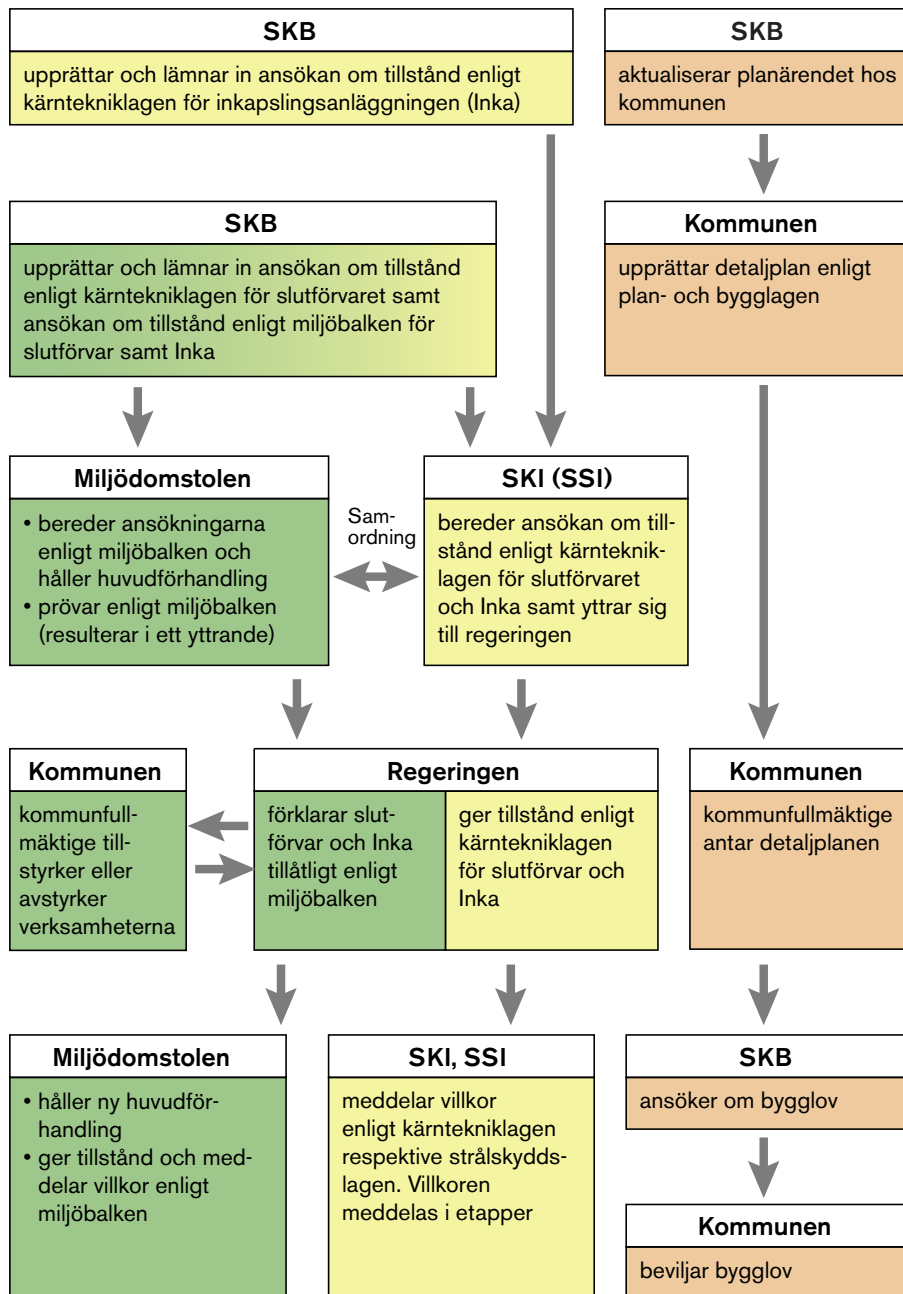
SKB

upprättar och lämnar in ansökan om tillstånd enligt kärntekniklagen för inkapslingsanläggningen (Inka)

SKB

aktualiserar planärendet hos kommunen

SKB

upprättar och lämnar in ansökan om tillstånd enligt kärntekniklagen för slutförvaret samt ansökan om tillstånd enligt miljöbalken för slutförvar samt Inka

Kommunen

upprättar detaljplan enligt plan- och bygglagen

Miljödomstolen

• bereder ansökningarna enligt miljöbalken och håller huvudförhandling
• prövar enligt miljöbalken (resulterar i ett yttrande)

Samordning

SKI (SSI)

bereder ansökan om tillstånd enligt kärntekniklagen för slutförvaret och Inka samt yttrar sig till regeringen

Kommunen

kommunfullmäktige tillstyrker eller avstyrker verksamheterna

Regeringen

förklarar slutförvar och Inka tillåtligt enligt miljöbalken

ger tillstånd enligt kärntekniklagen för slutförvar och Inka

Kommunen

kommunfullmäktige antar detaljplanen

Miljödomstolen

• håller ny huvudförhandling
• ger tillstånd och meddelar villkor enligt miljöbalken

SKI, SSI

meddelar villkor enligt kärntekniklagen respektive strålskyddslagen. Villkoren meddelas i etapper

SKB

ansöker om bygglov

Kommunen

beviljar bygglov